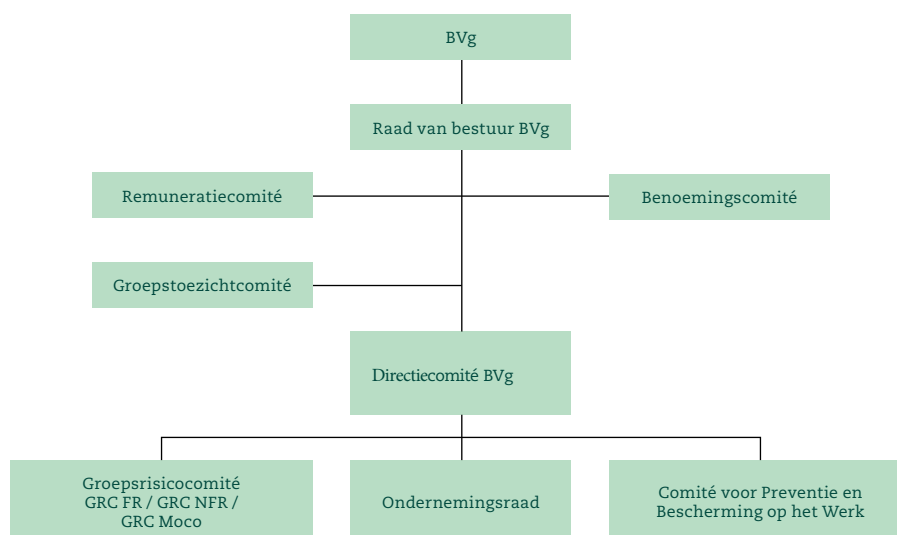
BVg

Raad van bestuur BVg

Remuneratiecomité

Benoemingscomité

Groepstoezichtcomité

Directiecomité BVg

Groepsrisicocomité GRC FR / GRC NFR / GRC Moco

Ondernemingsraad

Comité voor Preventie en Bescherming op het Werk